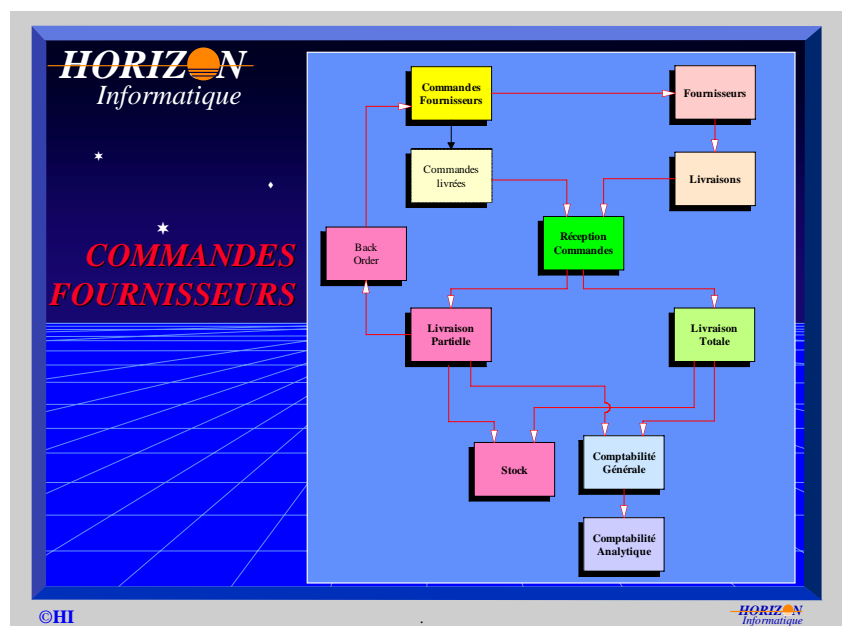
HORIZON
Informatique

COMMANDES FOURNISSEURS

Commandes Fournisseurs

Fournisseurs

Commandes livrées

Livraisons

Back Order

Réception Commandes

Livraison Partielle

Livraison Totale

Stock

Comptabilité Générale

Comptabilité Analytique

©HI

HORIZON
Informatique